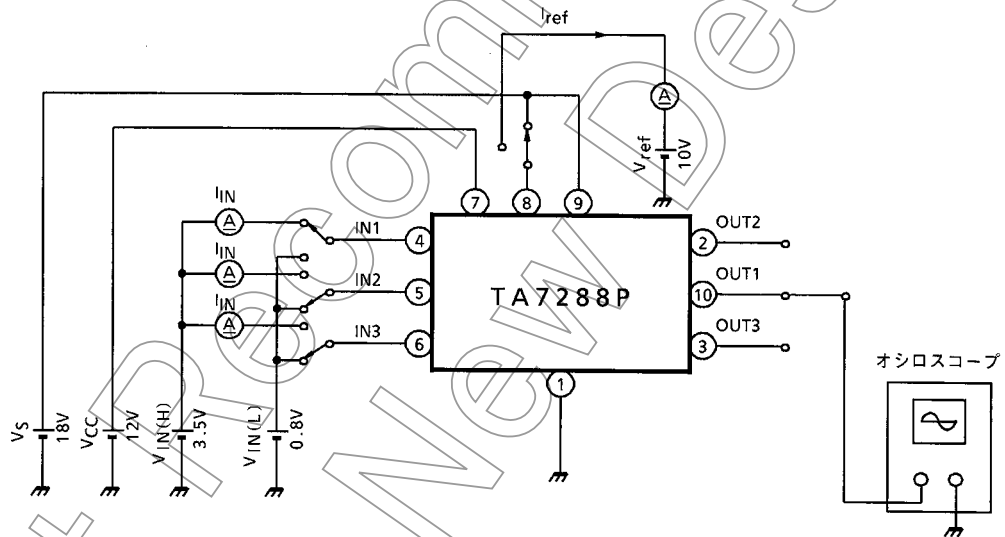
$I_{ref}$

$I_{IN}$

$I_{IN}$

$I_{IN}$

7

8

9

$V_{ref}$ 10V

IN1

4

IN2

5

IN3

6

TA7288P

OUT2

2

OUT1

10

OUT3

3

1

オシロスコープ

$V_S$ 18V

$V_{CC}$ 12V

$V_{IN(H)}$ 3.5V

$V_{IN(L)}$ 0.8V